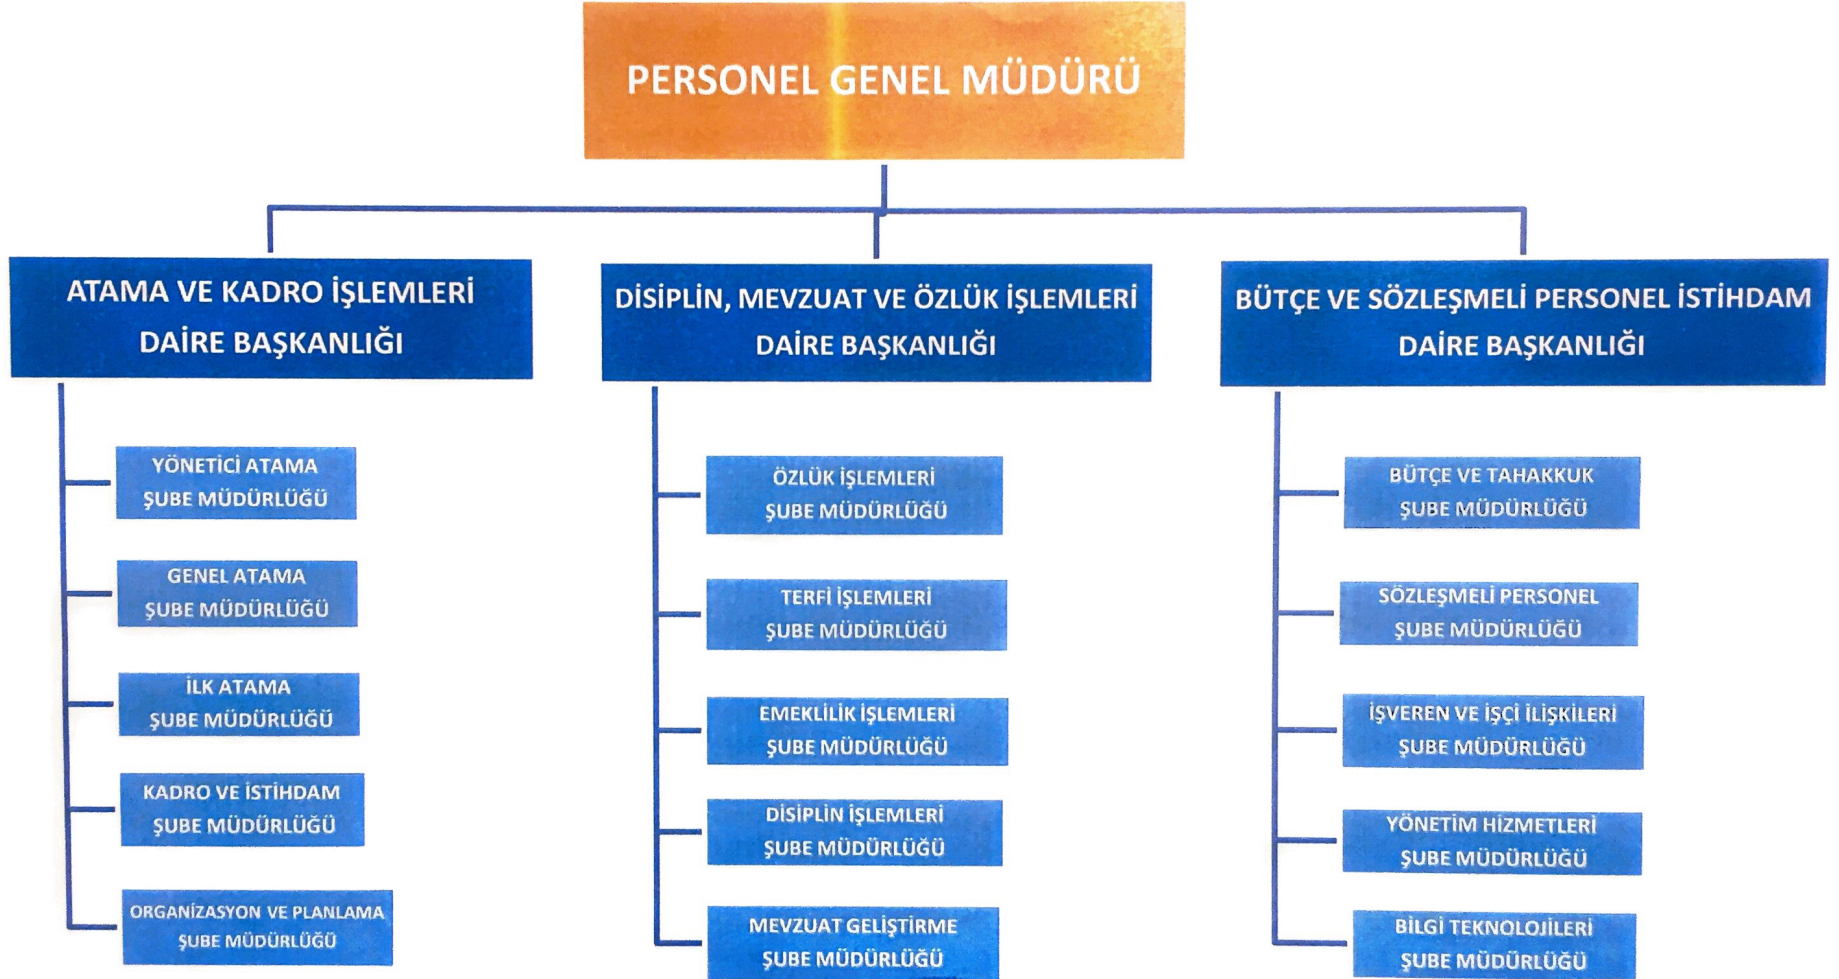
PERSONEL GENEL MÜDÜRÜ

ATAMA VE KADRO İŞLEMLERİ DAİRE BAŞKANLIĞI

YÖNETİCİ ATAMA ŞUBE MÜDÜRLÜĞÜ

GENEL ATAMA ŞUBE MÜDÜRLÜĞÜ

İLK ATAMA ŞUBE MÜDÜRLÜĞÜ

KADRO VE İSTİHDAM ŞUBE MÜDÜRLÜĞÜ

ORGANİZASYON VE PLANLAMA ŞUBE MÜDÜRLÜĞÜ

DİSİPLİN, MEVZUAT VE ÖZLÜK İŞLEMLERİ DAİRE BAŞKANLIĞI

ÖZLÜK İŞLEMLERİ ŞUBE MÜDÜRLÜĞÜ

TERFİ İŞLEMLERİ ŞUBE MÜDÜRLÜĞÜ

EMEKLİLİK İŞLEMLERİ ŞUBE MÜDÜRLÜĞÜ

DİSİPLİN İŞLEMLERİ ŞUBE MÜDÜRLÜĞÜ

MEVZUAT GELİŞTİRME ŞUBE MÜDÜRLÜĞÜ

BÜTÇE VE SÖZLEŞMELİ PERSONEL İSTİHDAM DAİRE BAŞKANLIĞI

BÜTÇE VE TAHAKKUK ŞUBE MÜDÜRLÜĞÜ

SÖZLEŞMELİ PERSONEL ŞUBE MÜDÜRLÜĞÜ

İŞVEREN VE İŞÇİ İLİŞKİLERİ ŞUBE MÜDÜRLÜĞÜ

YÖNETİM HİZMETLERİ ŞUBE MÜDÜRLÜĞÜ

BİLGİ TEKNOLOJİLERİ ŞUBE MÜDÜRLÜĞÜ